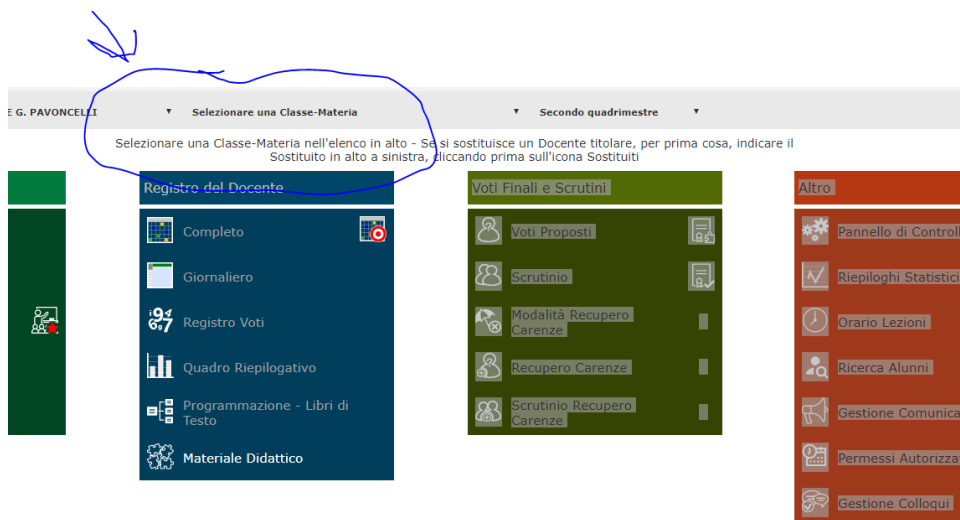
E G. PAVONCELLI ▾ Selezionare una Classe-Materia ▾ Secondo quadrimestre ▾

Selezionare una Classe-Materia nell'elenco in alto - Se si sostituisce un Docente titolare, per prima cosa, indicare il Sostituito in alto a sinistra, cliccando prima sull'icona Sostituiti

Registro del Docente

Completo

Giornaliero

Registro Voti

Quadro Riepilogativo

Programmazione - Libri di Testo

Materiale Didattico

Voti Finali e Scrutini

Voti Proposti

Scrutinio

Modalità Recupero Carenze

Recupero Carenze

Scrutinio Recupero Carenze

Altro

Pannello di Controll

Riepiloghi Statistici

Orario Lezioni

Ricerca Alunni

Gestione Comunica

Permessi Autorizza

Gestione Colloqui